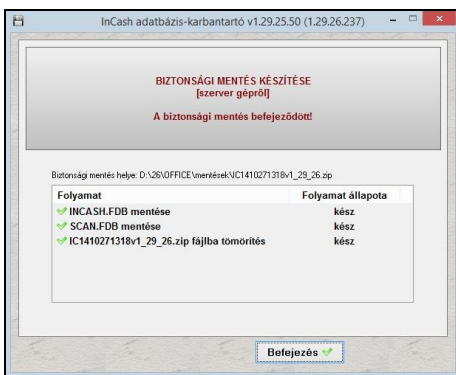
InCash adatbázis-karbantartó v1.29.25.50 (1.29.26.237)

BIZTONSÁGI MENTÉS KÉSZÍTÉSE
[szerver gépről]

A biztonsági mentés befejeződött!

Biztonsági mentés helye: D:\26\OFFICE\mentések\IC1410271318v1_29_26.zip

| Folyamat | Folyamat állapota |
|---|---|
| INCASH.FDB mentése | kész |
| SCAN.FDB mentése | kész |
| IC1410271318v1_29_26.zip fájlba tömörítés | kész |

Befejezés